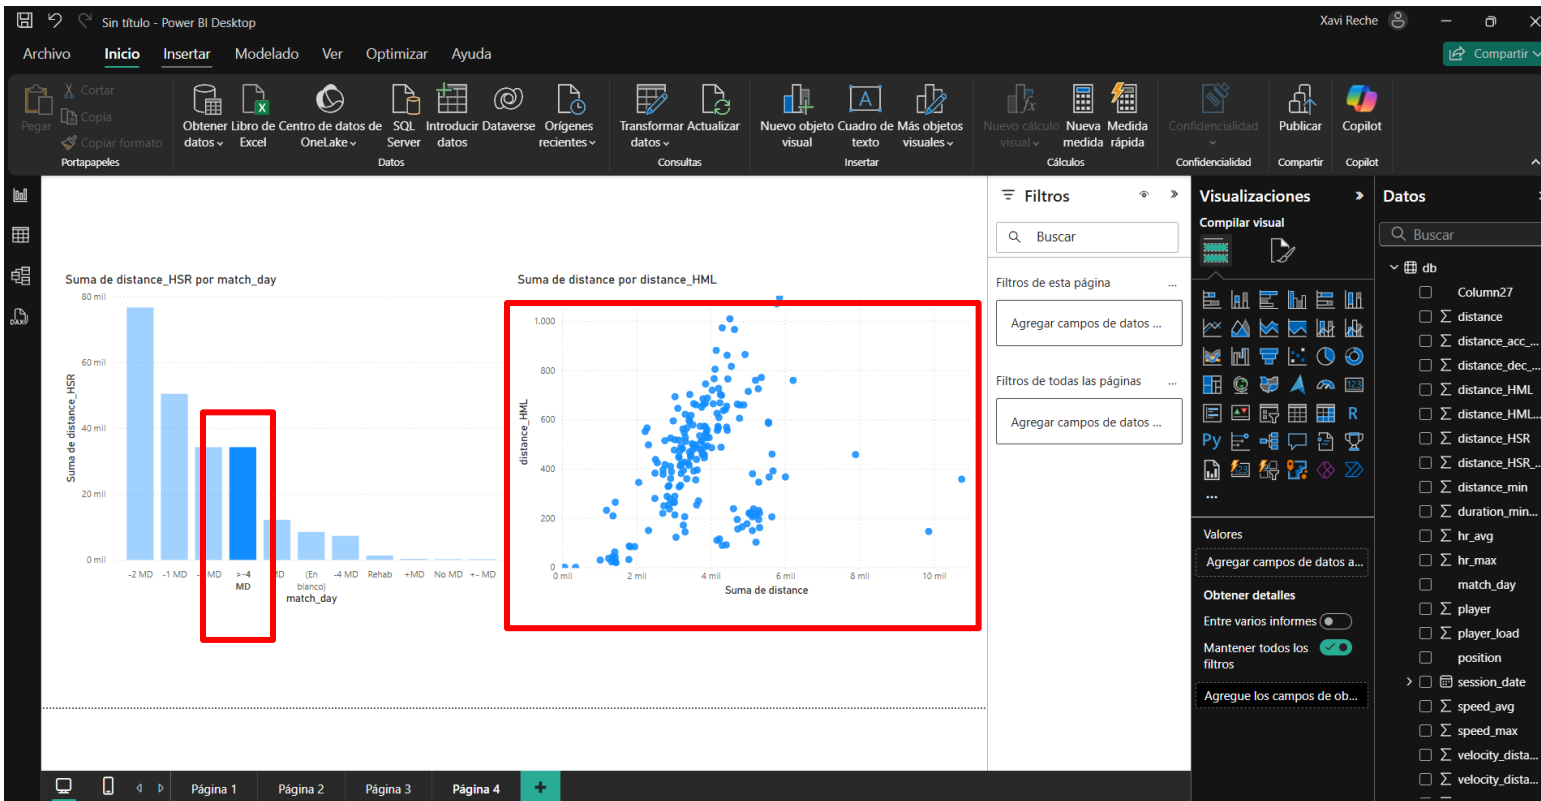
Sin título - Power BI Desktop

Xavi Reche

Archivo Inicio Insertar Modelado Ver Optimizar Ayuda

Compartir

Pegar
Cortar
Copia
Copiar formato
Portapapeles

Obtener datos
Libro de Excel
Centro de datos de OneLake
SQL Server
Introducir datos
Dataverse
Orígenes recientes
Datos

Transformar datos
Actualizar
Consultas

Nuevo objeto visual
Cuadro de texto
Más objetos visuales
Insertar

Nuevo cálculo visual
Nueva medida
Medida rápida
Cálculos

Confidencialidad
Confidencialidad

Publicar
Compartir

Copilot
Copilot

Suma de distance_HSR por match_day

80 mil
60 mil
40 mil
20 mil
0 mil
Suma de distance_HSR

-2 MD -1 MD -3 MD >-4 MD MD (En blanco) -4 MD Rehab +MD No MD +- MD
match_day

Suma de distance por distance_HML

1.000
800
600
400
200
0
distance_HML

0 mil 2 mil 4 mil 6 mil 8 mil 10 mil
Suma de distance

Filtros

Buscar

Filtros de esta página
Agregar campos de datos ...

Filtros de todas las páginas
Agregar campos de datos ...

Visualizaciones

Compilar visual

Valores
Agregar campos de datos a...

Obtener detalles
Entre varios informes
Mantener todos los filtros
Agregue los campos de ob...

Datos

Buscar

db
Column27
distance
distance_acc_...
distance_dec_...
distance_HML
distance_HML...
distance_HSR
distance_HSR_...
distance_min
duration_min...
hr_avg
hr_max
match_day
player
player_load
position
session_date
speed_avg
speed_max
velocity_dista...
velocity_dista...

Página 1 Página 2 Página 3 Página 4 +